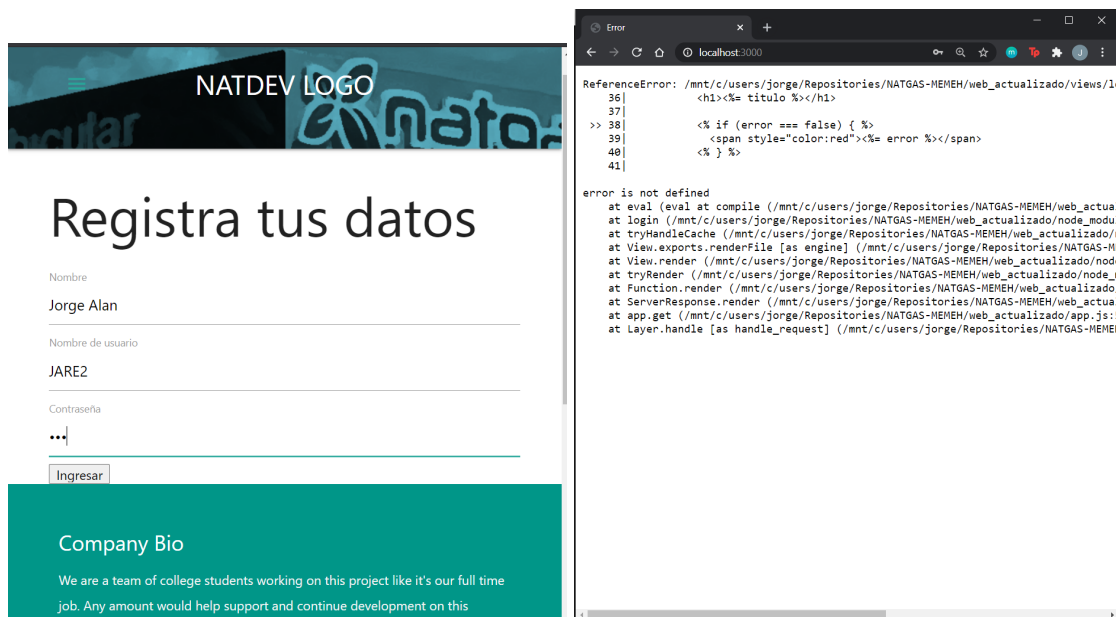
NATDEV LOGO

Registra tus datos

Nombre

Jorge Alan

Nombre de usuario

JARE2

Contraseña

•••

Ingresar

Company Bio

We are a team of college students working on this project like it's our full time job. Any amount would help support and continue development on this

Error

localhost:3000

ReferenceError: /mnt/c/users/jorge/Repositories/NATGAS-MEMEH/web_actualizado/views/l
    36|           <h1><%= titulo %></h1>
    37|
 >> 38|           <% if (error === false) { %>
    39|             <span style="color:red"><%= error %></span>
    40|           <% } %>
    41|

error is not defined
    at eval (eval at compile (/mnt/c/users/jorge/Repositories/NATGAS-MEMEH/web_actua
    at login (/mnt/c/users/jorge/Repositories/NATGAS-MEMEH/web_actualizado/node_modu
    at tryHandleCache (/mnt/c/users/jorge/Repositories/NATGAS-MEMEH/web_actualizado/
    at View.exports.renderFile [as engine] (/mnt/c/users/jorge/Repositories/NATGAS-M
    at View.render (/mnt/c/users/jorge/Repositories/NATGAS-MEMEH/web_actualizado/nod
    at tryRender (/mnt/c/users/jorge/Repositories/NATGAS-MEMEH/web_actualizado/node_
    at Function.render (/mnt/c/users/jorge/Repositories/NATGAS-MEMEH/web_actualizado
    at ServerResponse.render (/mnt/c/users/jorge/Repositories/NATGAS-MEMEH/web_actua
    at app.get (/mnt/c/users/jorge/Repositories/NATGAS-MEMEH/web_actualizado/app.js:
    at Layer.handle [as handle_request] (/mnt/c/users/jorge/Repositories/NATGAS-MEMEH